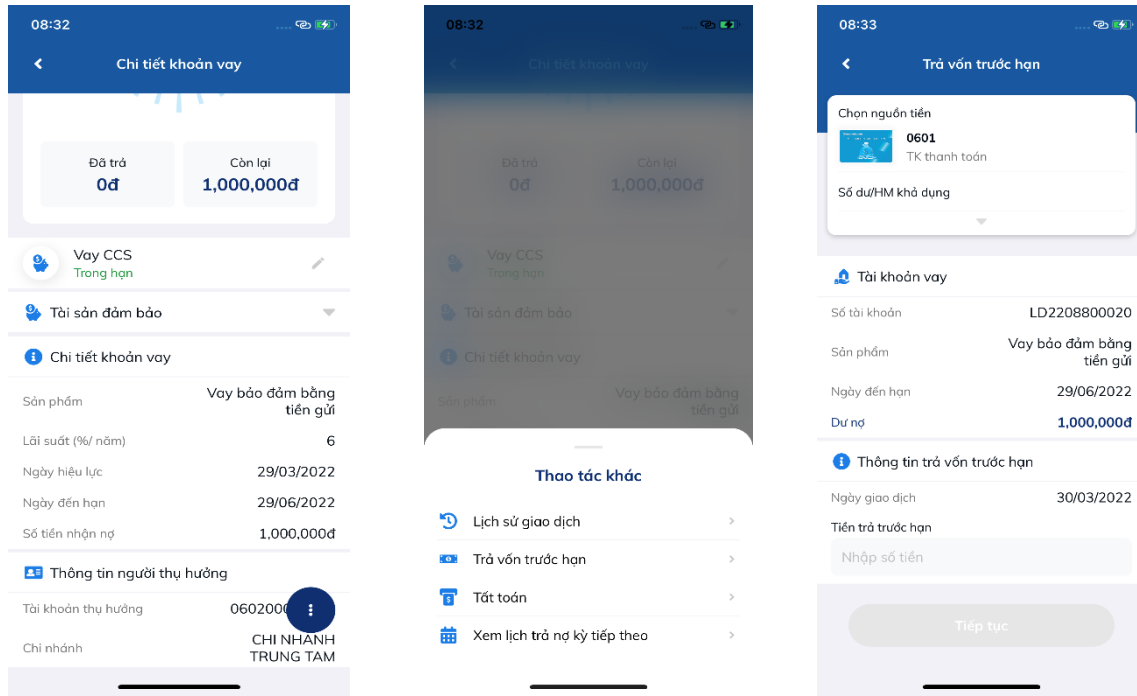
08:32

Chi tiết khoản vay

Đã trả
0đ

Còn lại
1,000,000đ

Vay CCS
Trong hạn

Tài sản đảm bảo

Chi tiết khoản vay

| Sản phẩm | Vay bảo đảm bằng tiền gửi |
|---|---|
| Lãi suất (%/ năm) | 6 |
| Ngày hiệu lực | 29/03/2022 |
| Ngày đến hạn | 29/06/2022 |
| Số tiền nhận nợ | 1,000,000đ |

Thông tin người thụ hưởng

| Tài khoản thụ hưởng | 0602000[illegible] |
|---|---|
| Chi nhánh | CHI NHANH TRUNG TAM |

08:32

Chi tiết khoản vay

Đã trả
0đ

Còn lại
1,000,000đ

Vay CCS
Trong hạn

Tài sản đảm bảo

Chi tiết khoản vay

Sản phẩm
Vay bảo đảm bằng tiền gửi

Thao tác khác

Lịch sử giao dịch

Trả vốn trước hạn

Tất toán

Xem lịch trả nợ kỳ tiếp theo

08:33

Trả vốn trước hạn

Chọn nguồn tiền

0601
TK thanh toán

Số dư/HM khả dụng

Tài khoản vay

| Số tài khoản | LD2208800020 |
|---|---|
| Sản phẩm | Vay bảo đảm bằng tiền gửi |
| Ngày đến hạn | 29/06/2022 |
| Dư nợ | 1,000,000đ |

Thông tin trả vốn trước hạn

| Ngày giao dịch | 30/03/2022 |
|---|---|

Tiền trả trước hạn

Nhập số tiền

Tiếp tục